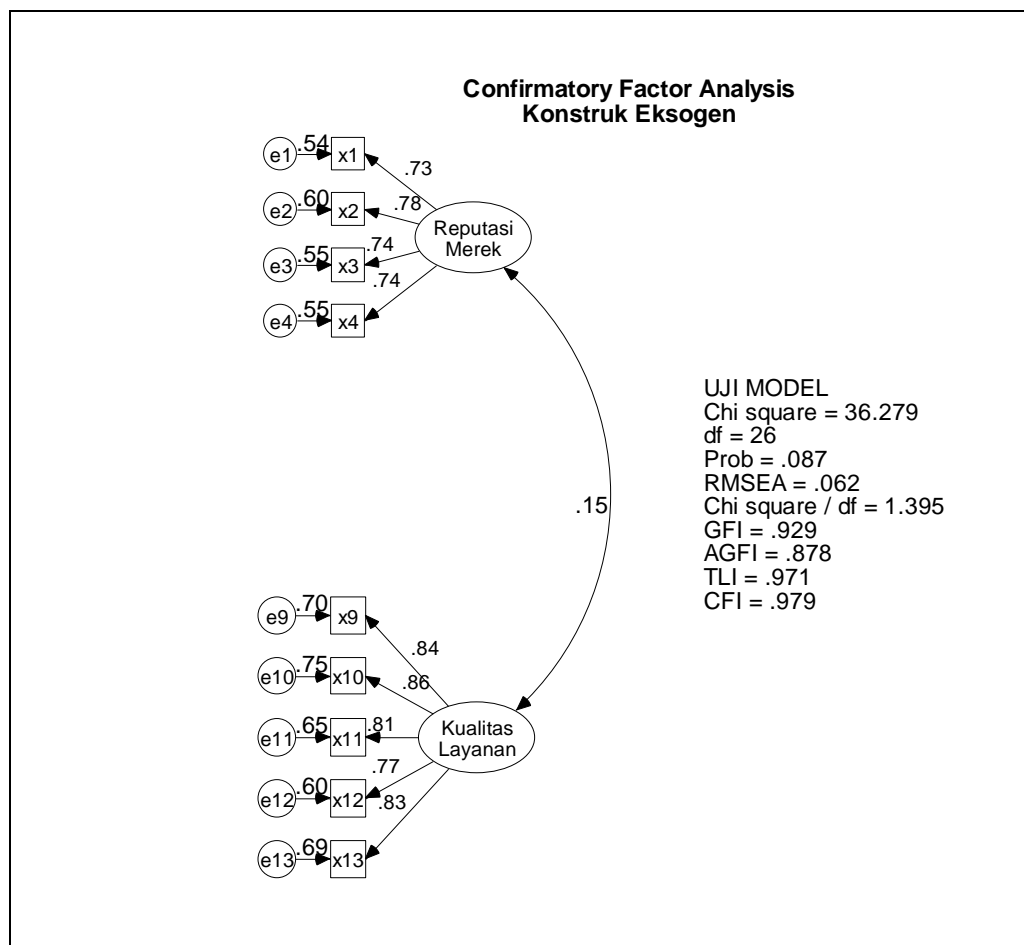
Confirmatory Factor Analysis
Konstruk Eksogen

e1 .54 x1
e2 .60 x2
e3 .55 x3
e4 .55 x4

.73
.78
.74
.74

Reputasi Merek

.15

UJI MODEL
Chi square = 36.279
df = 26
Prob = .087
RMSEA = .062
Chi square / df = 1.395
GFI = .929
AGFI = .878
TLI = .971
CFI = .979

e9 .70 x9
e10 .75 x10
e11 .65 x11
e12 .60 x12
e13 .69 x13

.84
.86
.81
.77
.83

Kualitas Layanan